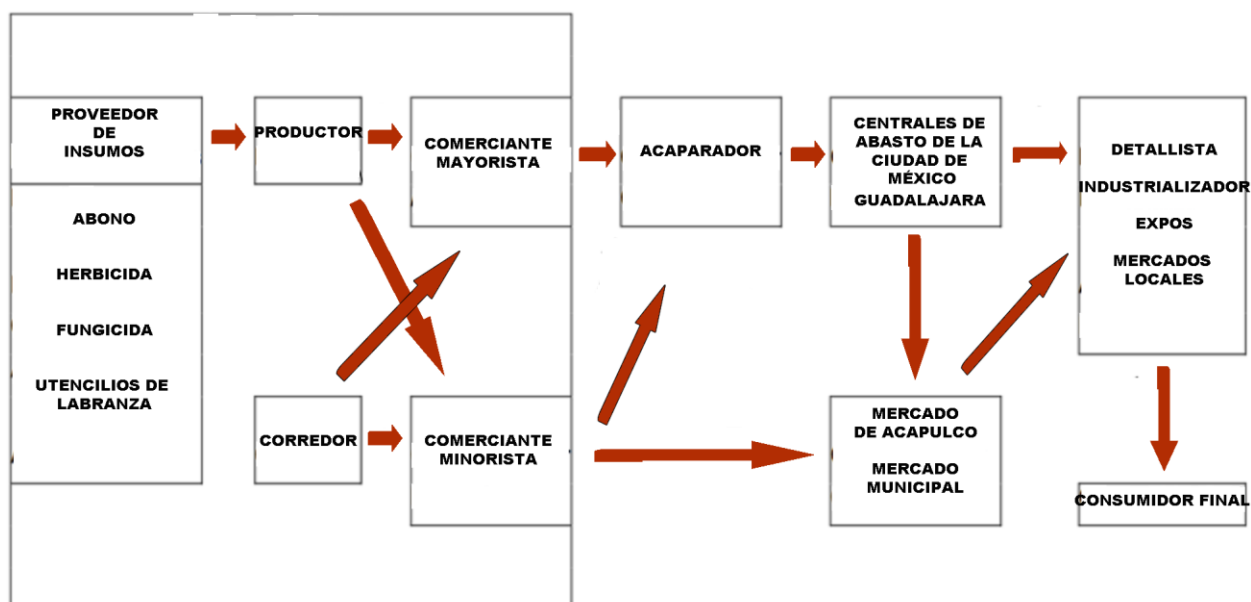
PROVEEDOR DE INSUMOS

ABONO

HERBICIDA

FUNGICIDA

UTENCILIOS DE LABRANZA

PRODUCTOR

CORREDOR

COMERCIANTE MAYORISTA

COMERCIANTE MINORISTA

ACAPARADOR

CENTRALES DE ABASTO DE LA CIUDAD DE MÉXICO GUADALAJARA

MERCADO DE ACAPULCO

MERCADO MUNICIPAL

DETALLISTA

INDUSTRIALIZADOR

EXPOS

MERCADOS LOCALES

CONSUMIDOR FINAL